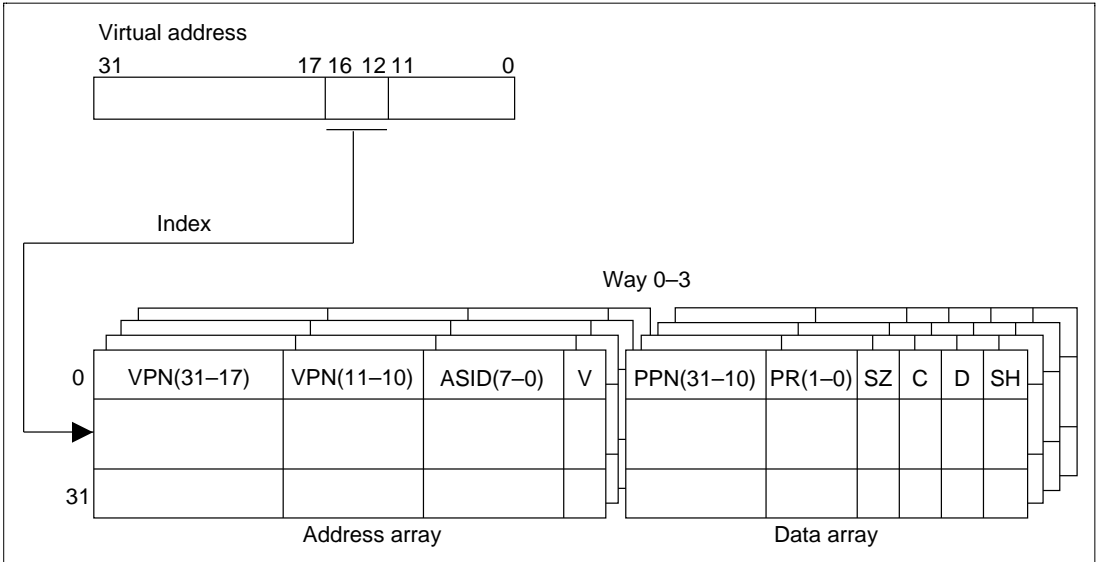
Virtual address

31 17 16 12 11 0

Index

Way 0–3

| | VPN(31–17) | VPN(11–10) | ASID(7–0) | V |
|---|---|---|---|---|
| 0 | | | | |
| | | | | |
| 31 | | | | |

Address array

| PPN(31–10) | PR(1–0) | SZ | C | D | SH |
|---|---|---|---|---|---|
| | | | | | |
| | | | | | |

Data array